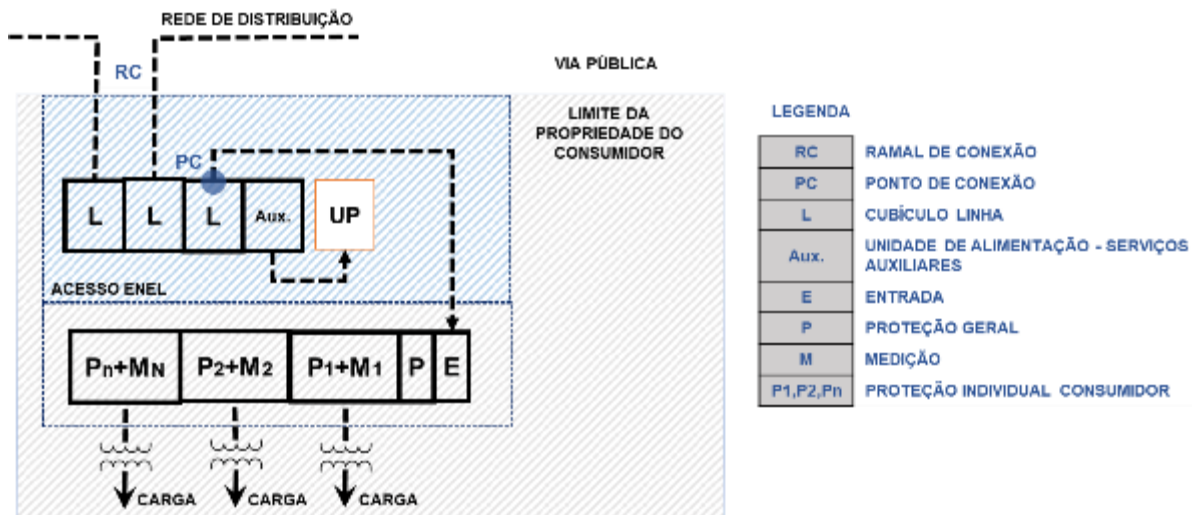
REDE DE DISTRIBUIÇÃO

RC

VIA PÚBLICA

LIMITE DA PROPRIEDADE DO CONSUMIDOR

PC

L L L Aux. UP

ACESSO ENEL

$P_n+M_N$ $P_2+M_2$ $P_1+M_1$ P E

CARGA CARGA CARGA

LEGENDA

| | |
|---|---|
| RC | RAMAL DE CONEXÃO |
| PC | PONTO DE CONEXÃO |
| L | CUBÍCULO LINHA |
| Aux. | UNIDADE DE ALIMENTAÇÃO - SERVIÇOS AUXILIARES |
| E | ENTRADA |
| P | PROTEÇÃO GERAL |
| M | MEDIÇÃO |
| P1,P2,Pn | PROTEÇÃO INDIVIDUAL CONSUMIDOR |